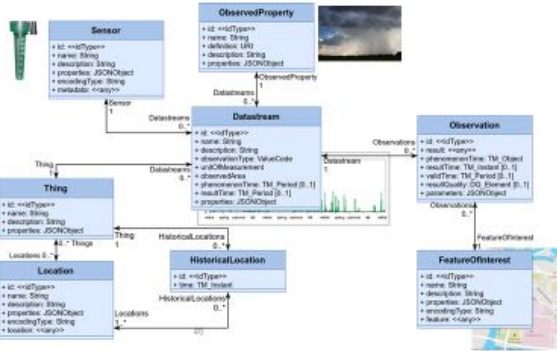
Sensor
+ id: <<idType>>
+ name: String
+ description: String
+ properties: JSONObject
+ encodingType: String
+ metadata: <<any>>

ObservedProperty
+ id: <<idType>>
+ name: String
+ definition: URI
+ description: String
+ properties: JSONObject

ObservedProperty
1

Datastreams
0..*

Sensor
1

Datastreams
0..*

Datastream
+ id: <<idType>>
+ name: String
+ description: String
+ observationType: ValueCode
+ unitOfMeasurement
+ observedArea
+ phenomenonTime: TM_Period [0..1]
+ resultTime: TM_Period [0..1]
+ properties: JSONObject

Observations
0..*

Datastream
1

Observation
+ id: <<idType>>
+ result: <<any>>
+ phenomenonTime: TM_Object
+ resultTime: TM_Instant [0..1]
+ validTime: TM_Period [0..1]
+ resultQuality: DQ_Element [0..1]
+ parameters: JSONObject

Thing
1

Datastreams
0..*

Thing
+ id: <<idType>>
+ name: String
+ description: String
+ properties: JSONObject

0..* Things

Locations 0..*

Thing
1

HistoricalLocations
0..*

HistoricalLocation
+ id: <<idType>>
+ time: TM_Instant

HistoricalLocations
0..*

Locations
1..*

Location
+ id: <<idType>>
+ name: String
+ description: String
+ properties: JSONObject
+ encodingType: String
+ location: <<any>>

Observations
0..*

FeatureOfInterest
1

FeatureOfInterest
+ id: <<idType>>
+ name: String
+ description: String
+ properties: JSONObject
+ encodingType: String
+ feature: <<any>>